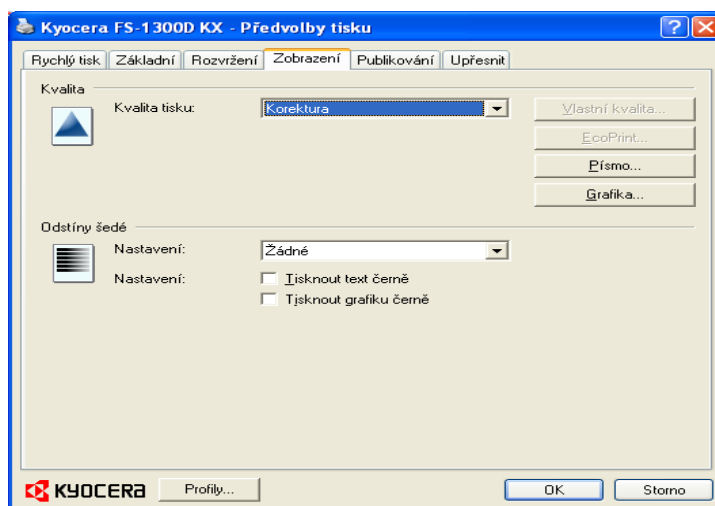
Kyocera FS-1300D KX - Předvolby tisku

Rychlý tisk | Základní | Rozvržení | Zobrazení | Publikování | Upřesnit

Kvalita

Kvalita tisku: Korektura

Vlastní kvalita...

EcoPrint...

Písmo...

Grafika...

Odstíny šedé

Nastavení: Žádné

Nastavení: Tisknout text černě

Tisknout grafiku černě

KYOCERA

Profily...

OK

Storno